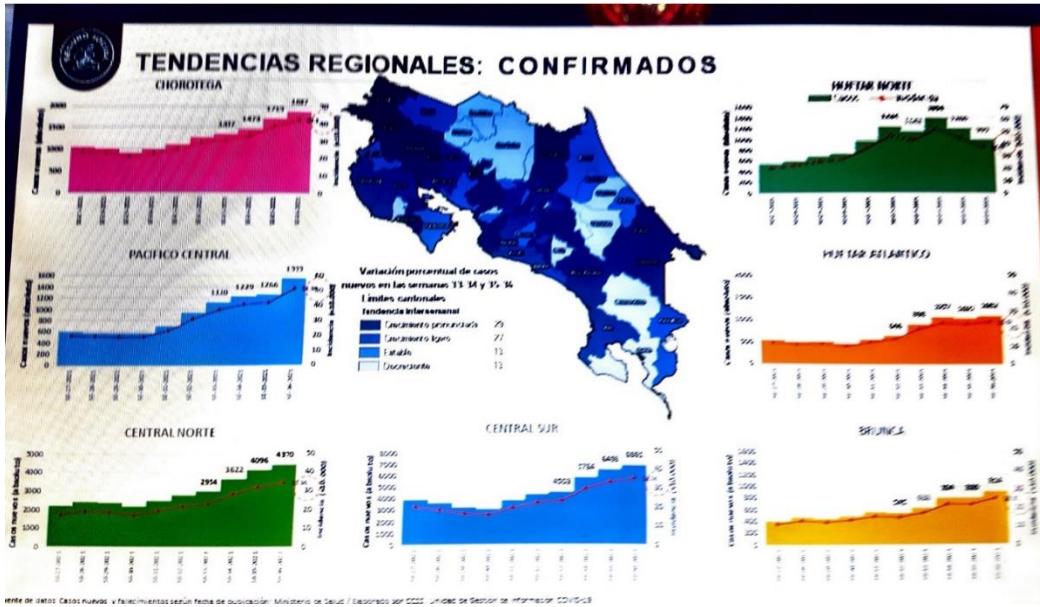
TENDENCIAS REGIONALES: CONFIRMADOS

CHOROTEGA

2000
1500
1000
500
0

1377 1473 1713 1687

Casos nuevos (absolutos)

Incidencia (x 100.000)

PACIFICO CENTRAL

1600
1400
1200
1000
800
600
400
200
0

1110 1229 1266 1777

80
70
60
50
40
30
20
10
0

Casos nuevos (absolutos)

Incidencia (x 100.000)

Variación porcentual de casos nuevos en las semanas 33-34 y 35-36

Límites cantonales

Tendencia intersemanal

| | | |
|---|---|---|
| | Crecimiento pronunciado | 29 |
| | Crecimiento leve | 27 |
| | Estable | 13 |
| | Decreciente | 13 |

HUETAR NORTE

Casos — Incidencia

Casos nuevos (absolutos)

Incidencia (x 100.000)

HUETAR ATLANTICO

Casos nuevos (absolutos)

Incidencia (x 100.000)

CENTRAL NORTE

5000
4000
3000
2000
1000
0

2954 3622 4096 4370

50
40
30
20
10
0

Casos nuevos (absolutos)

Incidencia (x 100.000)

CENTRAL SUR

8000
7000
6000
5000
4000
3000
2000
1000
0

4503 5764 6496 6881

Casos nuevos (absolutos)

Incidencia (x 100.000)

BRUNCA

Casos nuevos (absolutos)

Incidencia (x 100.000)

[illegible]ente de datos: Casos nuevos y fallecimientos según fecha de publicación: Ministerio de Salud / Elaborado por CCSS. Unidad de Gestión de Información COVID-19